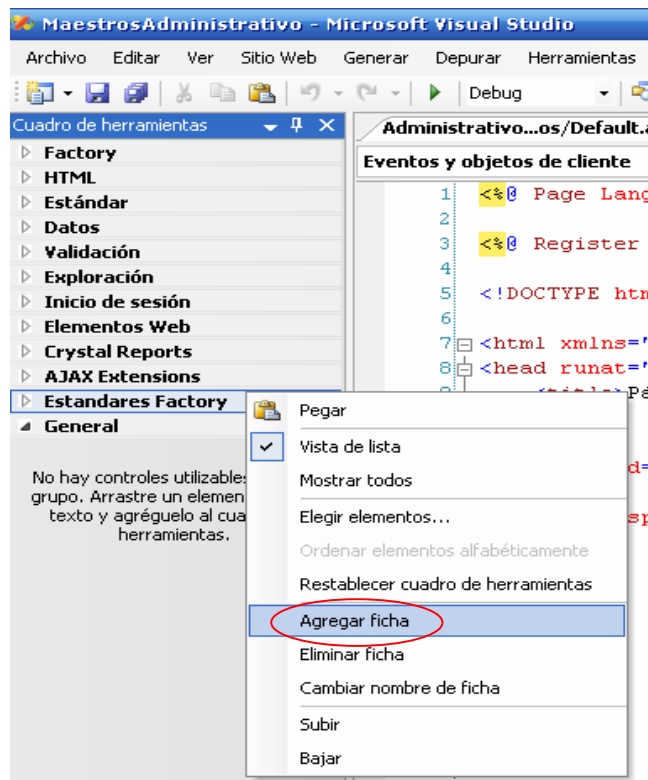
MaestrosAdministrativo - Microsoft Visual Studio

Archivo Editar Ver Sitio Web Generar Depurar Herramientas

Debug

Cuadro de herramientas

Factory
HTML
Estándar
Datos
Validación
Exploración
Inicio de sesión
Elementos Web
Crystal Reports
AJAX Extensions
Estandares Factory
General

No hay controles utilizables grupo. Arrastre un elemen texto y agréguelo al cua herramientas.

Administrativo...os/Default.a

Eventos y objetos de cliente

1 <%@ Page Lang
2
3 <%@ Register
4
5 <!DOCTYPE htm
6
7 <html xmlns="
8 <head runat="
<title>Pá

d=

sp

Pegar
Vista de lista
Mostrar todos
Elegir elementos...
Ordenar elementos alfabéticamente
Restablecer cuadro de herramientas
Agregar ficha
Eliminar ficha
Cambiar nombre de ficha
Subir
Bajar